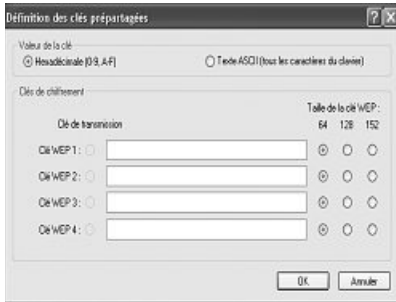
Définition des clés prépartagées

Valeur de la clé

Hexadécimale (0-9, A-F)

Texte ASCII (tous les caractères du clavier)

Clés de chiffrement

Clé de transmission

Taille de la clé WEP :

64 128 152

Clé WEP 1 :

Clé WEP 2 :

Clé WEP 3 :

Clé WEP 4 :

OK

Annuler